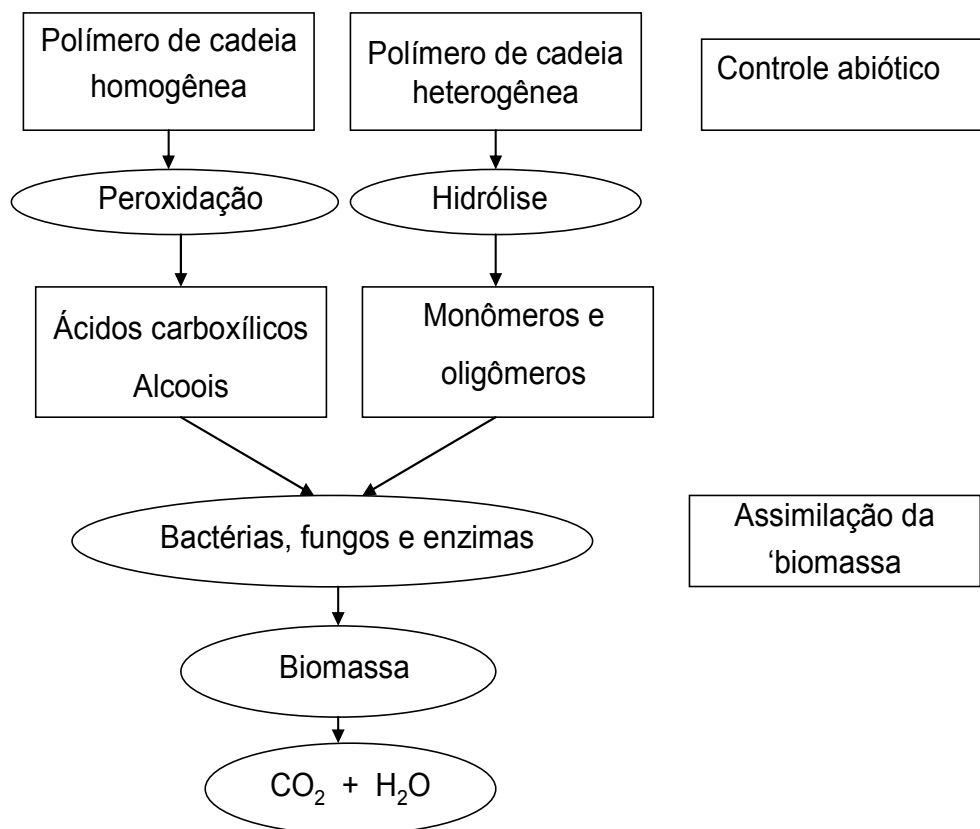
Polímero de cadeia homogênea

Polímero de cadeia heterogênea

Controle abiótico

Peroxidação

Hidrólise

Ácidos carboxílicos
Alcoois

Monômeros e oligômeros

Bactérias, fungos e enzimas

Assimilação da 'biomassa

Biomassa

$CO_2$ + $H_2O$